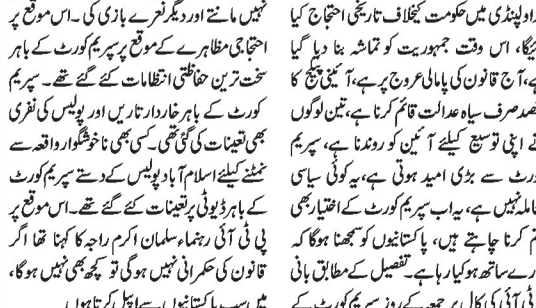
نہیں مانتے اور دیگر نعرے بازی کی۔ اس موقع پر احتجاجی مظاہرے کے موقع پر سپریم کورٹ کے باہر سخت ترین حفاظتی انتظامات کئے گئے تھے۔ سپریم کورٹ کے باہر خاردار تاریں اور پولیس کی نفری بھی تعینات کی گئی تھی۔ کسی بھی ناخوشگوار واقعہ سے نمٹنے کیلئے اسلام آباد پولیس کے دستے سپریم کورٹ کے باہر ڈیوٹی پر تعینات کئے گئے تھے۔ اس موقع پر پی ٹی آئی رہنماء سلمان اکرم راجہ کا کہنا تھا اگر قانون کی حکمرانی نہیں ہو گی تو کچھ بھی نہیں ہو گا، میں سب پاکستانیوں سے اپیل کرتا ہوں

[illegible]راولپنڈی میں حکومت کیخلاف تاریخی احتجاج کیا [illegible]یگا، اس وقت جمہوریت کو تماشہ بنا دیا گیا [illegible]ہے، آج قانون کی پامالی عروج پر ہے، آئینی بینچ کا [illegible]صد صرف سیاہ عدالت قائم کرنا ہے، تین لوگوں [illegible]نے اپنی توسیع کیلئے آئین کو روندنا ہے، سپریم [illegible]ورٹ سے بڑی امید ہوتی ہے، یہ کوئی سیاسی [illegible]معاملہ نہیں ہے، یہ اب سپریم کورٹ کے اختیار بھی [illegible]تم کرنا چاہتے ہیں، پاکستانیوں کو سمجھنا ہوگا کہ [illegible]رے ساتھ ہو کیا رہا ہے۔ تفصیل کے مطابق بانی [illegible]ی ٹی آئی کی کال پر جمعہ کے روز سپریم کورٹ کے